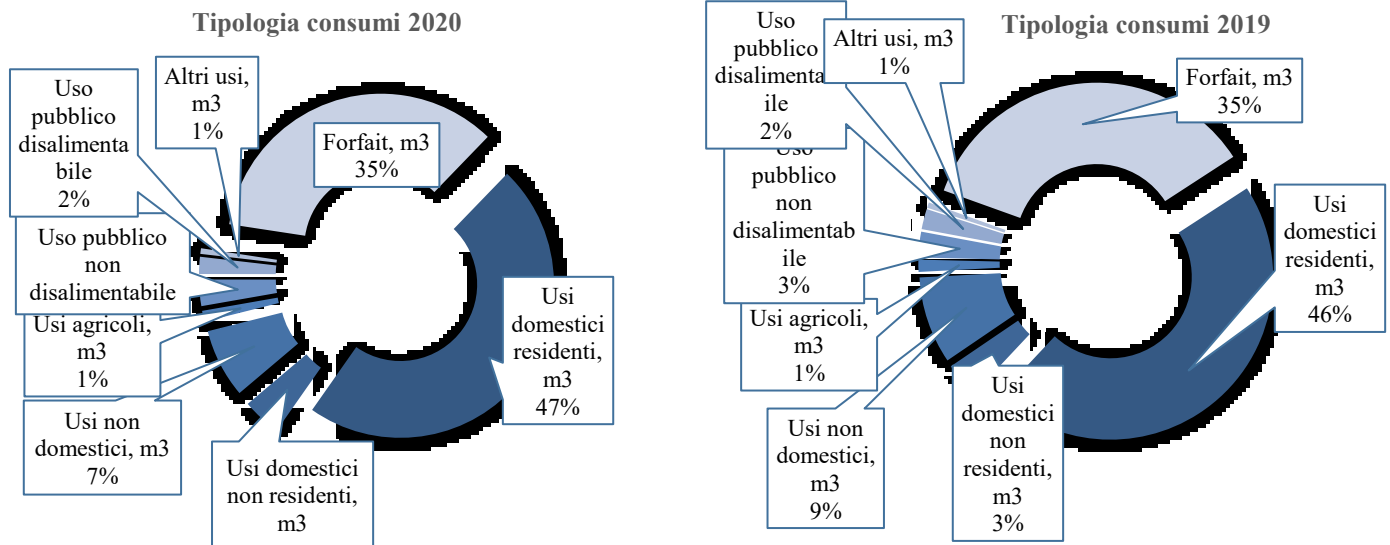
Tipologia consumi 2020

Uso pubblico disalimentabile 2%

Altri usi, m3 1%

Forfait, m3 35%

Uso pubblico non disalimentabile

Usi agricoli, m3 1%

Usi non domestici, m3 7%

Usi domestici non residenti, m3

Usi domestici residenti, m3 47%

Tipologia consumi 2019

Uso pubblico disalimentabile 2%

Altri usi, m3 1%

Forfait, m3 35%

Uso pubblico non disalimentabile 3%

Usi agricoli, m3 1%

Usi non domestici, m3 9%

Usi domestici non residenti, m3 3%

Usi domestici residenti, m3 46%